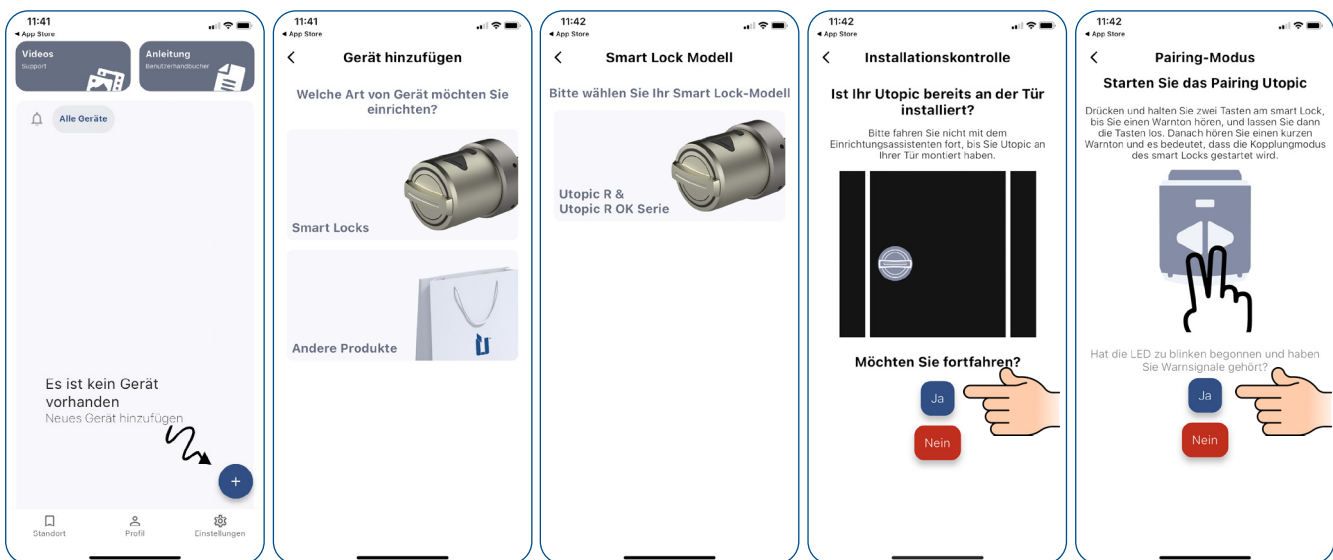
11:41
◂ App Store

Videos
Support

Anleitung
Benutzerhandbücher

Alle Geräte

Es ist kein Gerät vorhanden
Neues Gerät hinzufügen

+

Standort
Profil
Einstellungen

11:41
◂ App Store

Gerät hinzufügen

Welche Art von Gerät möchten Sie einrichten?

Smart Locks

Andere Produkte

11:42
◂ App Store

Smart Lock Modell

Bitte wählen Sie Ihr Smart Lock-Modell

Utopic R &
Utopic R OK Serie

11:42
◂ App Store

Installationskontrolle

Ist Ihr Utopic bereits an der Tür installiert?

Bitte fahren Sie nicht mit dem Einrichtungsassistenten fort, bis Sie Utopic an Ihrer Tür montiert haben.

Möchten Sie fortfahren?

Ja

Nein

11:42
◂ App Store

Pairing-Modus

Starten Sie das Pairing Utopic

Drücken und halten Sie zwei Tasten am smart Lock, bis Sie einen Warnton hören, und lassen Sie dann die Tasten los. Danach hören Sie einen kurzen Warnton und es bedeutet, dass die Kopplungmodus des smart Locks gestartet wird.

Hat die LED zu blinken begonnen und haben Sie Warnsignale gehört?

Ja

Nein